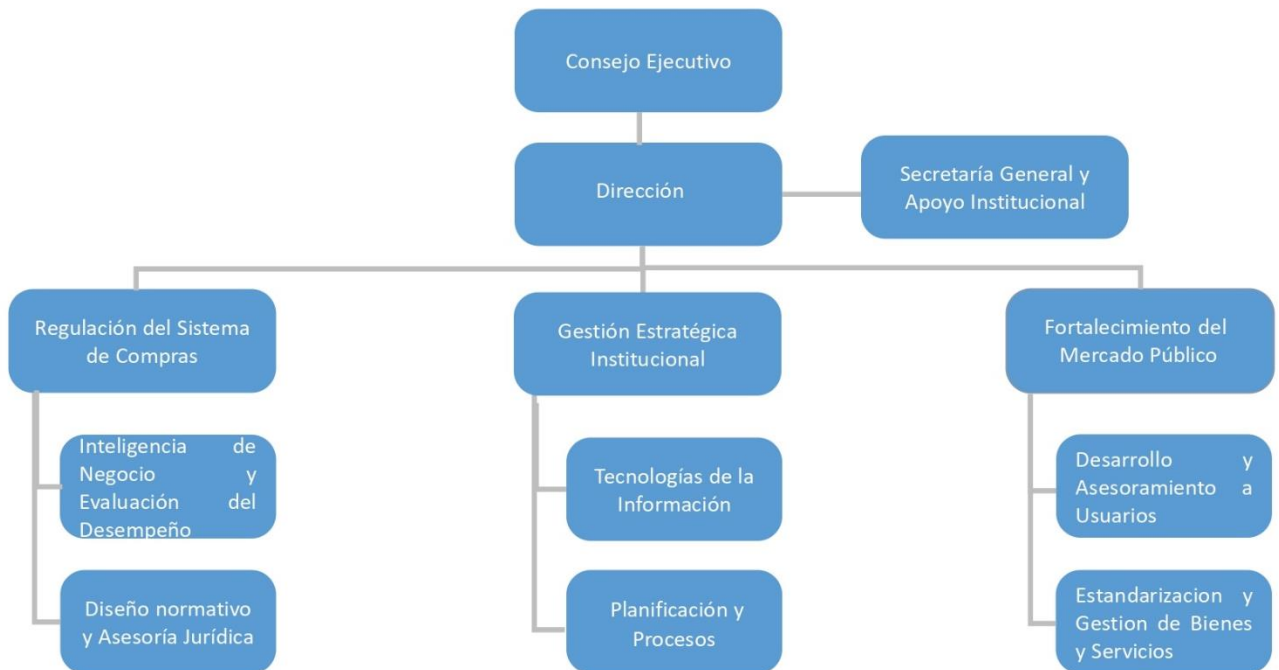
Consejo Ejecutivo

Dirección

Secretaría General y Apoyo Institucional

Regulación del Sistema de Compras

Gestión Estratégica Institucional

Fortalecimiento del Mercado Público

Inteligencia de Negocio y Evaluación del Desempeño

Diseño normativo y Asesoría Jurídica

Tecnologías de la Información

Planificación y Procesos

Desarrollo y Asesoramiento a Usuarios

Estandarizacion y Gestion de Bienes y Servicios